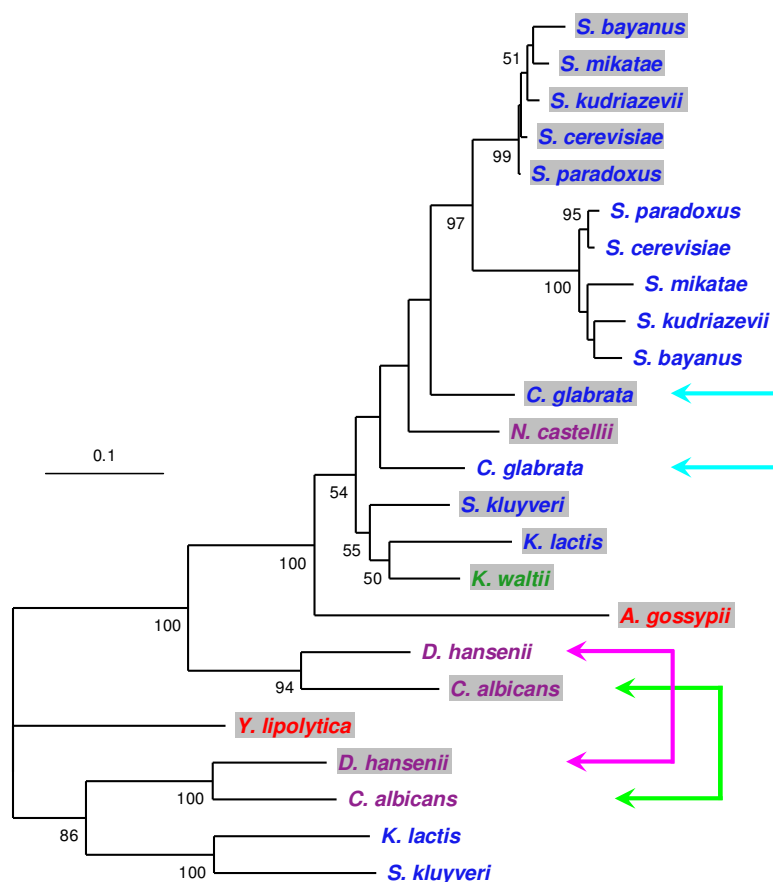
S. bayanus
51
S. mikatae
S. kudriazevii
S. cerevisiae
99
S. paradoxus
95
S. paradoxus
97
S. cerevisiae
100
S. mikatae
S. kudriazevii
S. bayanus
C. glabrata
N. castellii
0.1
C. glabrata
54
S. kluyveri
55
K. lactis
100
50
K. waltii
A. gossypii
100
D. hansenii
94
C. albicans
Y. lipolytica
D. hansenii
100
C. albicans
86
K. lactis
100
S. kluyveri